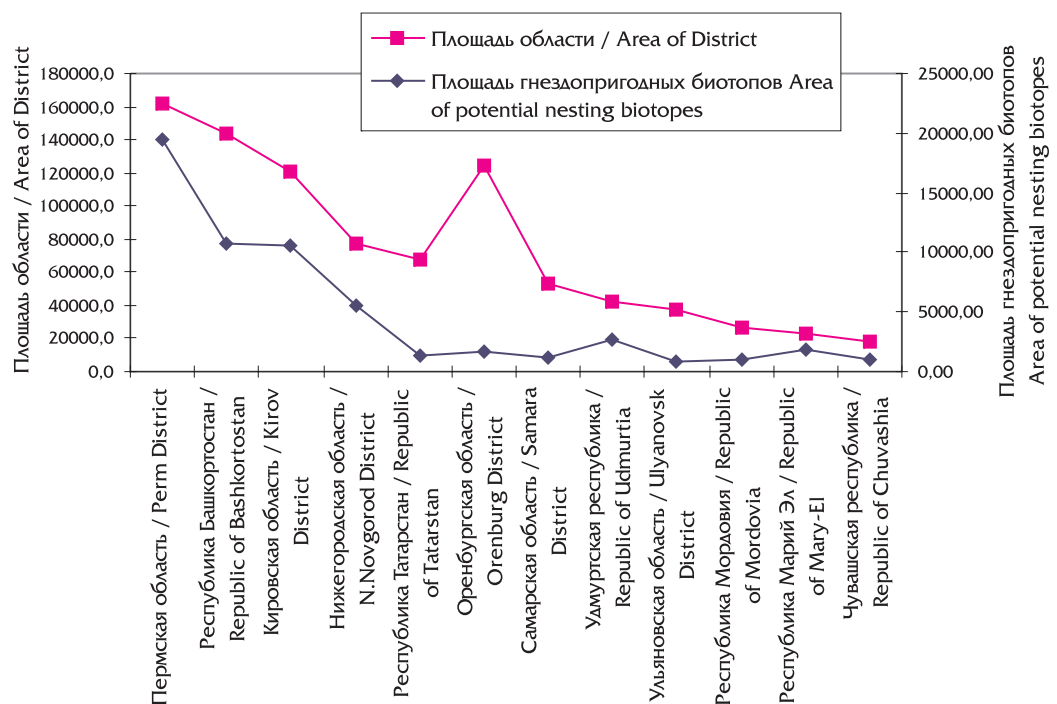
Площадь области / Area of District
Площадь гнездопригодных биотопов Area of potential nesting biotopes

Площадь области / Area of District

180000,0
160000,0
140000,0
120000,0
100000,0
80000,0
60000,0
40000,0
20000,0
0,0

Площадь гнездопригодных биотопов Area of potential nesting biotopes

25000,00
20000,00
15000,00
10000,00
5000,00
0,00

Пермская область / Perm District
Республика Башкортостан / Republic of Bashkortostan
Кировская область / Kirov District
Нижегородская область / N.Novgorod District
Республика Татарстан / Republic of Tatarstan
Оренбургская область / Orenburg District
Самарская область / Samara District
Удмуртская республика / Republic of Udmurtia
Ульяновская область / Ulyanovsk District
Республика Мордовия / Republic of Mordovia
Республика Марий Эл / Republic of Mary-El
Чувашская республика / Republic of Chuvashia